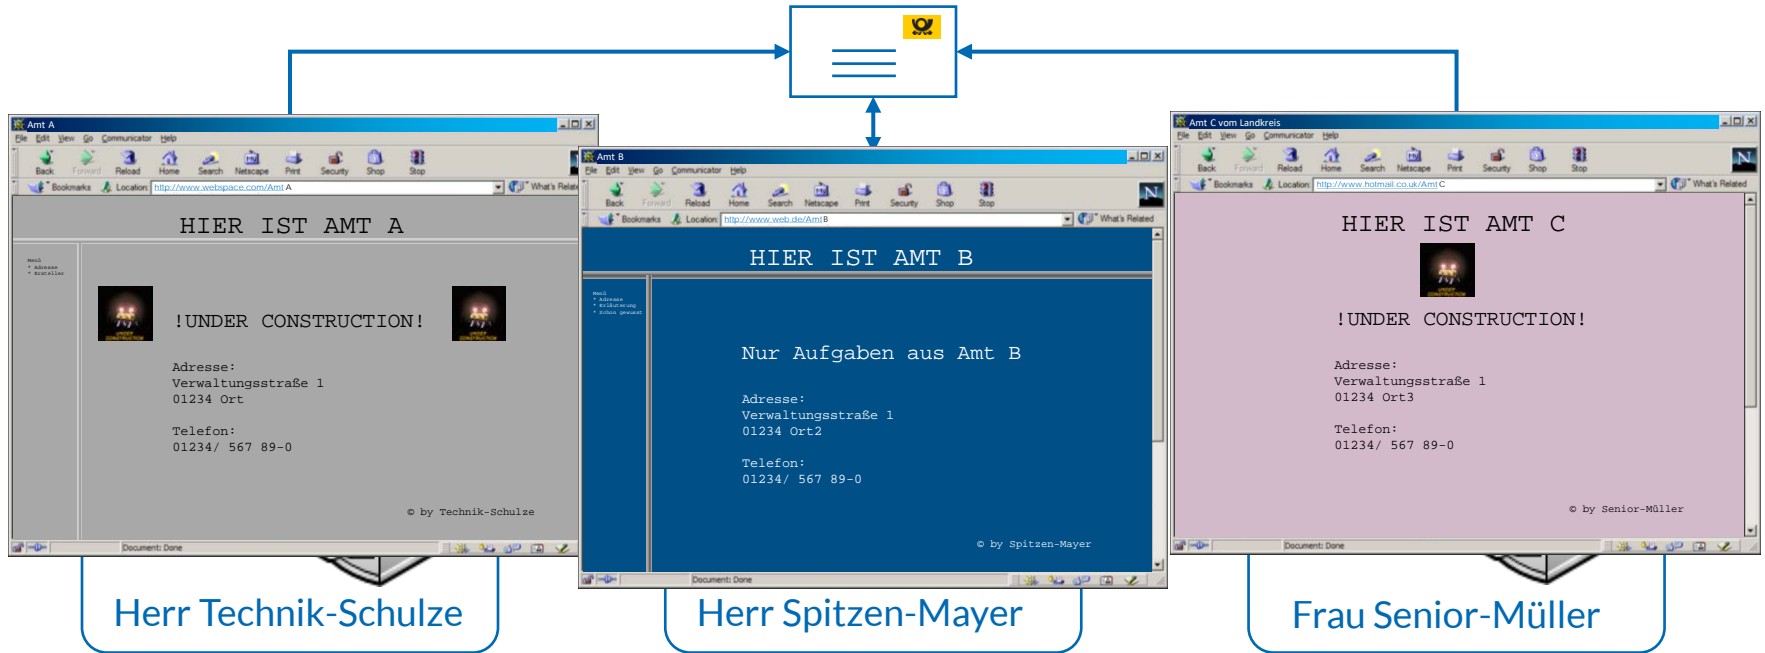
Amt A
File Edit View Go Communicator Help
Back Forward Reload Home Search Netscape Print Security Shop Stop
Bookmarks Location: http://www.webspace.com/Amt A What's Related

HIER IST AMT A

Menü
• Adresse
• Erstellen

!UNDER CONSTRUCTION!

Adresse:
Verwaltungsstraße 1
01234 Ort

Telefon:
01234/ 567 89-0

© by Technik-Schulze

Document: Done

Herr Technik-Schulze

Amt B
File Edit View Go Communicator Help
Back Forward Reload Home Search Netscape Print Security Shop Stop
Bookmarks Location: http://www.web.de/Amt B What's Related

HIER IST AMT B

Menü
• Adresse
• Erläuterung
• Schon gewusst

Nur Aufgaben aus Amt B

Adresse:
Verwaltungsstraße 1
01234 Ort2

Telefon:
01234/ 567 89-0

© by Spitzen-Mayer

Document: Done

Herr Spitzen-Mayer

Amt C vom Landkreis
File Edit View Go Communicator Help
Back Forward Reload Home Search Netscape Print Security Shop Stop
Bookmarks Location: http://www.hotmail.co.uk/Amt C What's Related

HIER IST AMT C

!UNDER CONSTRUCTION!

Adresse:
Verwaltungsstraße 1
01234 Ort3

Telefon:
01234/ 567 89-0

© by Senior-Müller

Document: Done

Frau Senior-Müller